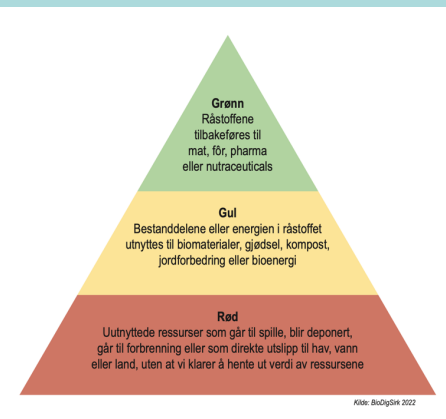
Grønn
Råstoffene tilbakeføres til mat, fôr, pharma eller nutraceuticals

Gul
Bestanddelene eller energien i råstoffet utnyttes til biomaterialer, gjødsel, kompost, jordforbedring eller bioenergi

Rød
Uutnyttede ressurser som går til spille, blir deponert, går til forbrenning eller som direkte utslipp til hav, vann eller land, uten at vi klarer å hente ut verdi av ressursene

Kilde: BioDigSirk 2022